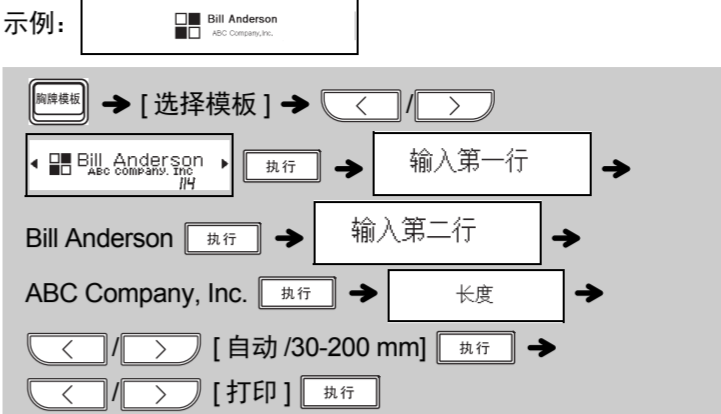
示例： Bill Anderson ABC Company,Inc.

胸牌模板 → [ 选择模板 ] → < / >

Bill Anderson ABC company. Inc 114 执行 → 输入第一行 →

Bill Anderson 执行 → 输入第二行 →

ABC Company, Inc. 执行 → 长度 →

< / > [ 自动 /30-200 mm] 执行 →

< / > [ 打印 ] 执行